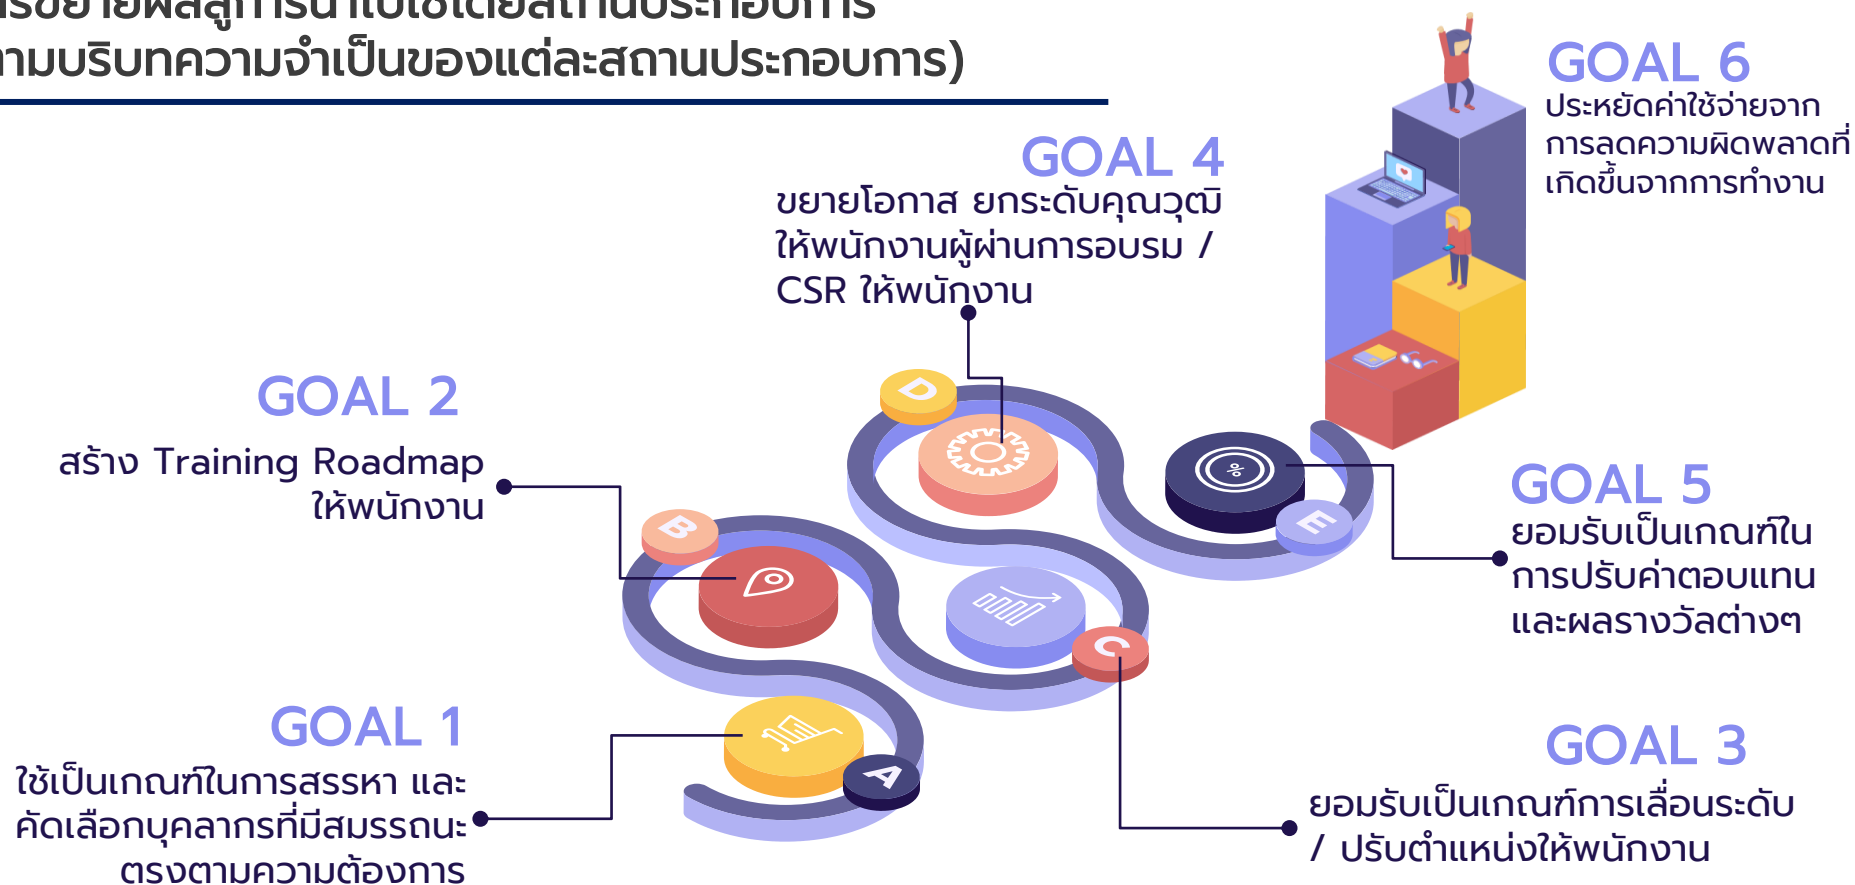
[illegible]
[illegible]ามบริบทความจำเป็นของแต่ละสถานประกอบการ)

GOAL 6
ประหยัดค่าใช้จ่ายจากการลดความผิดพลาดที่เกิดขึ้นจากการทำงาน

GOAL 4
ขยายโอกาส ยกระดับคุณวุฒิให้พนักงานผู้ผ่านการอบรม / CSR ให้พนักงาน

GOAL 2
สร้าง Training Roadmap ให้พนักงาน

D

B

E

C

A

GOAL 5
ยอมรับเป็นเกณฑ์ในการปรับค่าตอบแทนและผลรางวัลต่างๆ

GOAL 1
ใช้เป็นเกณฑ์ในการสรรหา และคัดเลือกบุคลากรที่มีสมรรถนะตรงตามความต้องการ

GOAL 3
ยอมรับเป็นเกณฑ์การเลื่อนระดับ / ปรับตำแหน่งให้พนักงาน